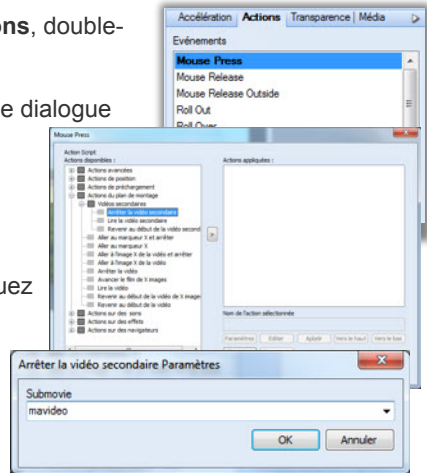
ons, double-

e dialogue

uez

Accélération | Actions | Transparence | Média

Evénements

Mouse Press

Mouse Release

Mouse Release Outside

Roll Out

Roll Over

Mouse Press

Action Script

Actions disponibles :

Actions appliquées :

Actions avancées

Actions de position

Actions de préchargement

Actions du plan de montage

Vidéos secondaires

Arrêter la vidéo secondaire

Lire la vidéo secondaire

Revenir au début de la vidéo second

Aller au marqueur X et arrêter

Aller au marqueur X

Aller à l'image X de la vidéo et arrêter

Aller à l'image X de la vidéo

Arrêter la vidéo

Avancer le film de X images

Lire la vidéo

Revenir au début de la vidéo de X image

Revenir au début de la vidéo

Actions sur des sons

Actions sur des effets

Actions sur des navigateurs

Nom de l'action sélectionnée

Paramètres | Editer | Activer | Vers le haut | Vers le bas

Arrêter la vidéo secondaire Paramètres

Submovie

mavideo

OK

Annuler